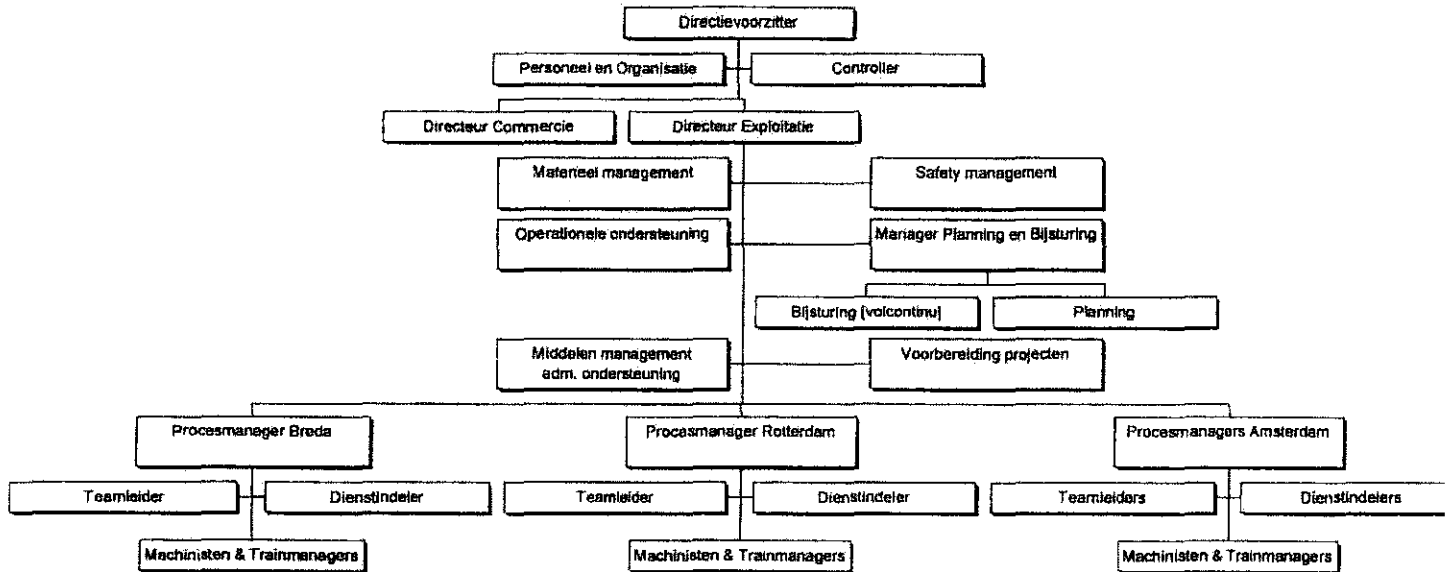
Directievoorzitter

Personeel en Organisatie

Controller

Directeur Commercie

Directeur Exploitatie

Materieel management

Safety management

Operationele ondersteuning

Manager Planning en Bijsturing

Bijsturing (volcontinu)

Planning

Middelen management adm. ondersteuning

Voorbereiding projecten

Procesmanager Breda

Procesmanager Rotterdam

Procesmanagers Amsterdam

Teamleider

Dienstindeler

Machinisten & Trainmanagers

Teamleider

Dienstindeler

Machinisten & Trainmanagers

Teamleiders

Dienstindelers

Machinisten & Trainmanagers